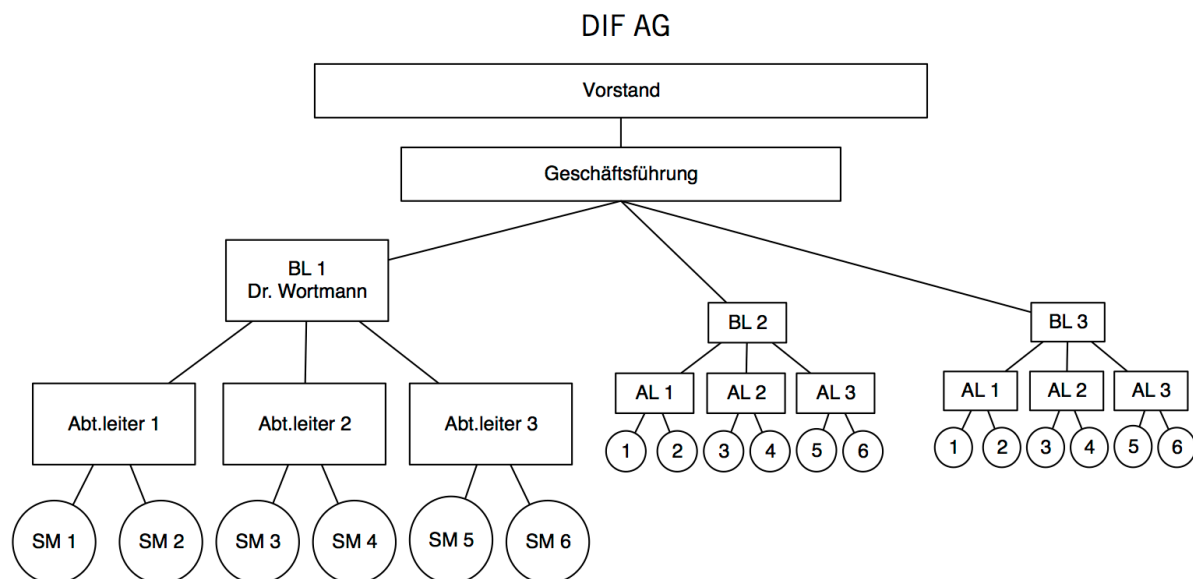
DIF AG

Vorstand

Geschäftsführung

BL 1
Dr. Wortmann

BL 2

BL 3

Abt.leiter 1

Abt.leiter 2

Abt.leiter 3

AL 1

AL 2

AL 3

AL 1

AL 2

AL 3

SM 1

SM 2

SM 3

SM 4

SM 5

SM 6

1

2

3

4

5

6

1

2

3

4

5

6